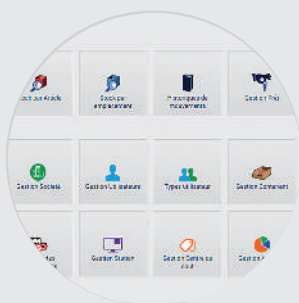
Stock par Article

Stock par emplacement

Historique des mouvements

Gestion Prix

Gestion Sociétés

Gestion Utilisateurs

Types Utilisateur

Gestion Commandes

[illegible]

Gestion Station

Gestion Centre de coût

Gestion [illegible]